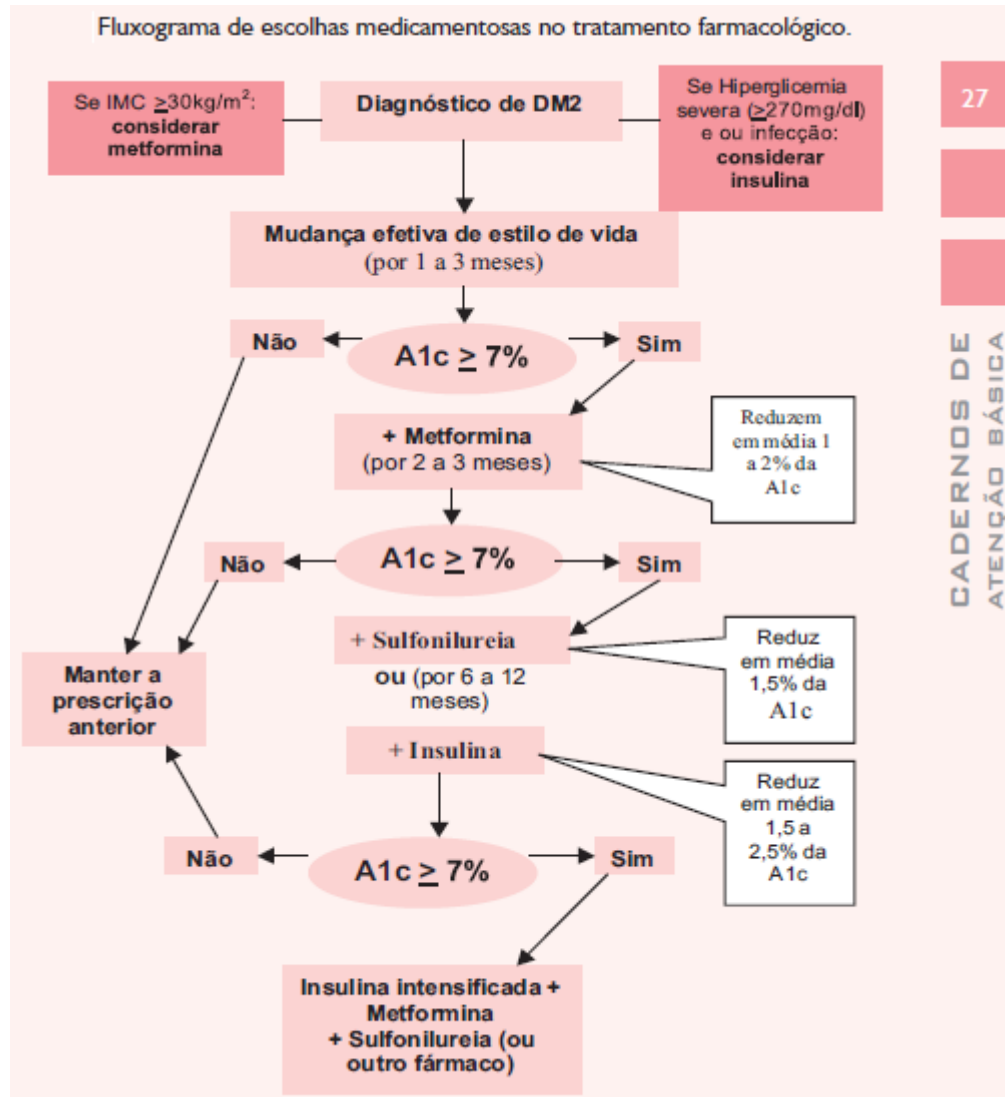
Fluxograma de escolhas medicamentosas no tratamento farmacológico.

27

Se IMC $\geq$30kg/m$^2$: considerar metformina

Diagnóstico de DM2

Se Hiperglicemia severa ($\geq$270mg/dl) e ou infecção: considerar insulina

Mudança efetiva de estilo de vida (por 1 a 3 meses)

Não

A1c $\geq$ 7%

Sim

+ Metformina (por 2 a 3 meses)

Reduzem em média 1 a 2% da A1c

Não

A1c $\geq$ 7%

Sim

+ Sulfonilureia

ou (por 6 a 12 meses)

Reduz em média 1,5% da A1c

Manter a prescrição anterior

+ Insulina

Reduz em média 1,5 a 2,5% da A1c

Não

A1c $\geq$ 7%

Sim

Insulina intensificada + Metformina + Sulfonilureia (ou outro fármaco)

CADERNOS DE ATENÇÃO BÁSICA